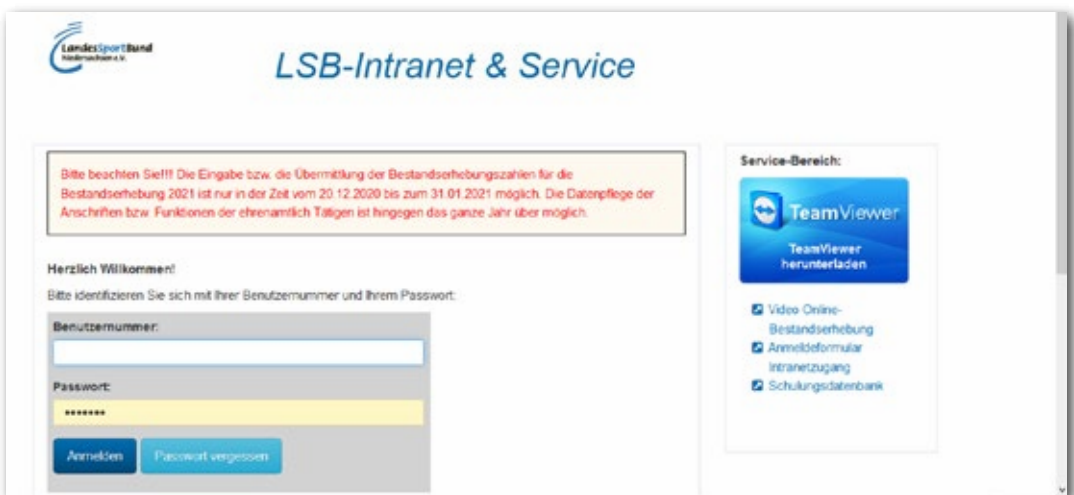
LandesSportBund Niedersachsen e.V.

LSB-Intranet & Service

Bitte beachten Sie!!! Die Eingabe bzw. die Übermittlung der Bestandserhebungszahlen für die Bestandserhebung 2021 ist nur in der Zeit vom 20.12.2020 bis zum 31.01.2021 möglich. Die Datenpflege der Anschriften bzw. Funktionen der ehrenamtlich Tätigen ist hingegen das ganze Jahr über möglich.

Herzlich Willkommen!

Bitte identifizieren Sie sich mit Ihrer Benutzernummer und Ihrem Passwort:

Benutzernummer:

Passwort:

••••••••

Anmelden

Passwort vergessen

Service-Bereich:

TeamViewer

TeamViewer herunterladen

Video Online-Bestandserhebung

Anmeldeformular Intranetzugang

Schulungsdatenbank